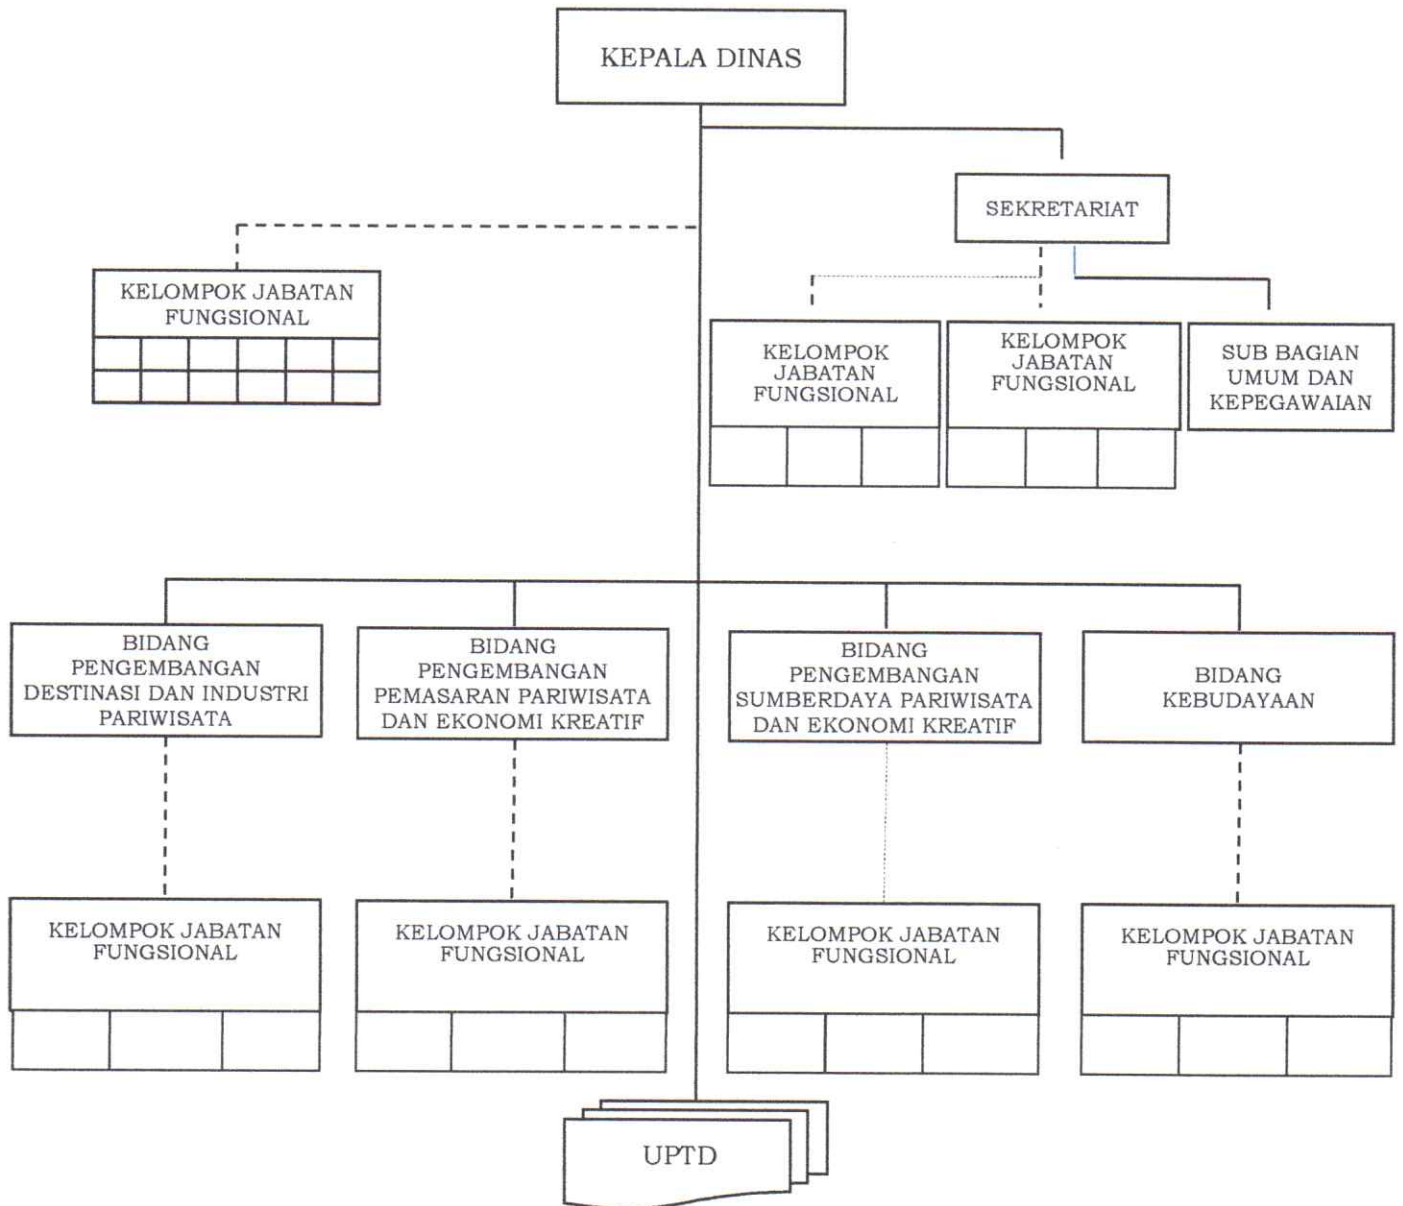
KEPALA DINAS

SEKRETARIAT

KELOMPOK JABATAN FUNGSIONAL

KELOMPOK JABATAN FUNGSIONAL

KELOMPOK JABATAN FUNGSIONAL

SUB BAGIAN UMUM DAN KEPEGAWAIAN

BIDANG PENGEMBANGAN DESTINASI DAN INDUSTRI PARIWISATA

BIDANG PENGEMBANGAN PEMASARAN PARIWISATA DAN EKONOMI KREATIF

BIDANG PENGEMBANGAN SUMBERDAYA PARIWISATA DAN EKONOMI KREATIF

BIDANG KEBUDAYAAN

KELOMPOK JABATAN FUNGSIONAL

KELOMPOK JABATAN FUNGSIONAL

KELOMPOK JABATAN FUNGSIONAL

KELOMPOK JABATAN FUNGSIONAL

UPTD